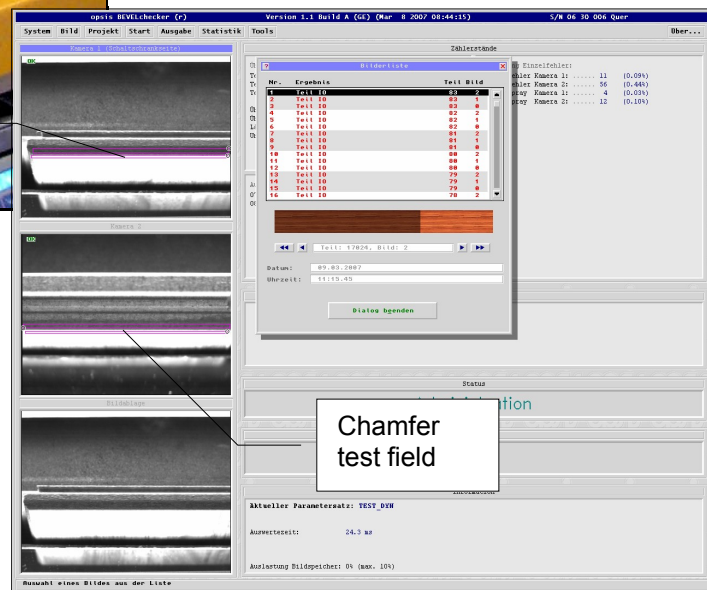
opsis BEVELchecker (r) Version 1.1 Build A (GE) (Mar 8 2007 08:44:15) S/N 06 30 006 Quer

System Bild Projekt Start Ausgabe Statistik Tools Über...

Kamera 1 (Schaltschrankseite)

OK

Kamera 2

NIO

Bildablage

Zählerstände

Einzelfehler:

fehler Kamera 1: ...... 11 (0.09%)

fehler Kamera 2: ...... 56 (0.44%)

pray Kamera 1: ...... 4 (0.03%)

pray Kamera 2: ...... 12 (0.10%)

Bilderliste

| Nr. | Ergebnis | Teil | Bild |
|---|---|---|---|
| 1 | Teil IO | 83 | 2 |
| 2 | Teil IO | 83 | 1 |
| 3 | Teil IO | 83 | 0 |
| 4 | Teil IO | 82 | 2 |
| 5 | Teil IO | 82 | 1 |
| 6 | Teil IO | 82 | 0 |
| 7 | Teil IO | 81 | 2 |
| 8 | Teil IO | 81 | 1 |
| 9 | Teil IO | 81 | 0 |
| 10 | Teil IO | 80 | 2 |
| 11 | Teil IO | 80 | 1 |
| 12 | Teil IO | 80 | 0 |
| 13 | Teil IO | 79 | 2 |
| 14 | Teil IO | 79 | 1 |
| 15 | Teil IO | 79 | 0 |
| 16 | Teil IO | 78 | 2 |

Teil: 17024, Bild: 2

Datum: 09.03.2007

Uhrzeit: 11:19.45

Dialog beenden

Status

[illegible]ation

Chamfer test field

Information

Aktueller Parametersatz: TEST_DYN

Auswertezeit: 24.3 ms

Auslastung Bildspeicher: 0% (max. 10%)

Auswahl eines Bildes aus der Liste